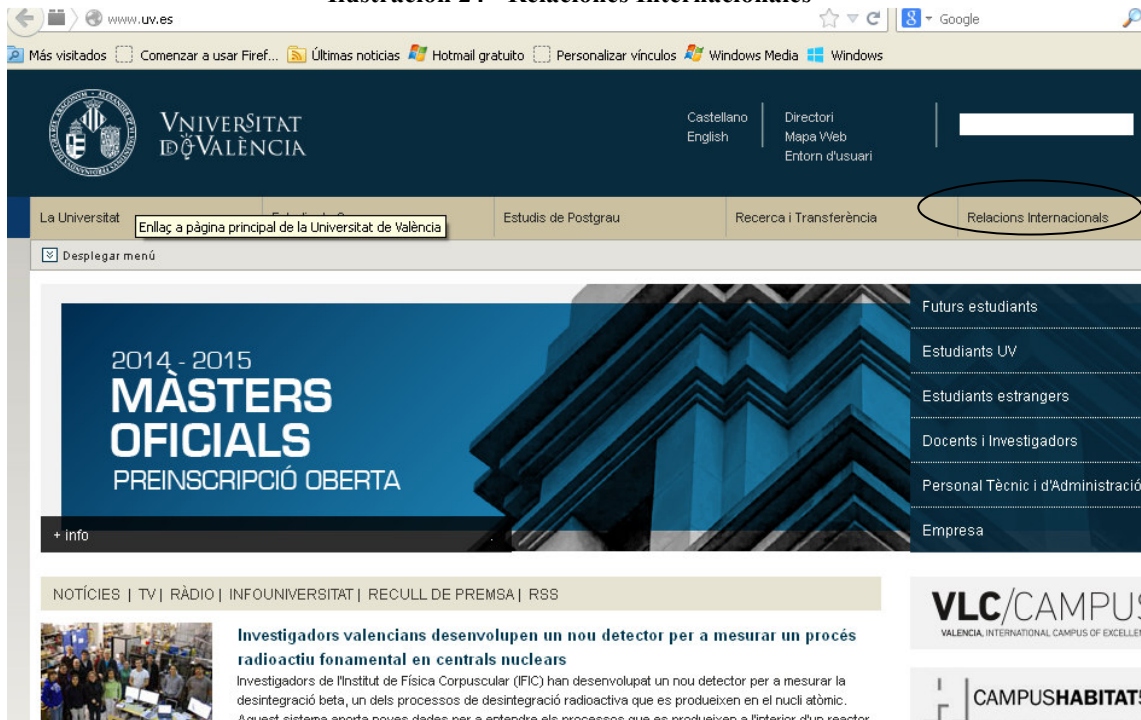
Ilustración 24 - Relaciones Internacionales

www.uv.es

Google

Más visitados Comenzar a usar Firef... Últimas noticias Hotmail gratuito Personalizar vínculos Windows Media Windows

VNIVERSITAT DE VALÈNCIA

Castellano
English

Directori
Mapa Web
Entorn d'usuari

La Universitat Enllaç a pàgina principal de la Universitat de València Estudis de Postgrau Recerca i Transferència Relacions Internacionals

Desplegar menú

2014 - 2015
MÀSTERS OFICIALS
PREINSCRIPCIÓ OBERTA

+ info

Futurs estudiants
Estudiants UV
Estudiants estrangers
Docents i Investigadors
Personal Tècnic i d'Administració
Empresa

NOTÍCIES | TV | RÀDIO | INFOUNIVERSITAT | RECULL DE PREMSA | RSS

Investigadors valencians desenvolupen un nou detector per a mesurar un procés radioactiu fonamental en centrals nuclears

Investigadors de l'Institut de Física Corpuscular (IFIC) han desenvolupat un nou detector per a mesurar la desintegració beta, un dels processos de desintegració radioactiva que es produeixen en el nucli atòmic. Aquest sistema aporta noves dades per a entendre els processos que es produeixen a l'interior d'un reactor

VLC/CAMPUS
VALENCIA, INTERNATIONAL CAMPUS OF EXCELLE

CAMPUSHABITAT